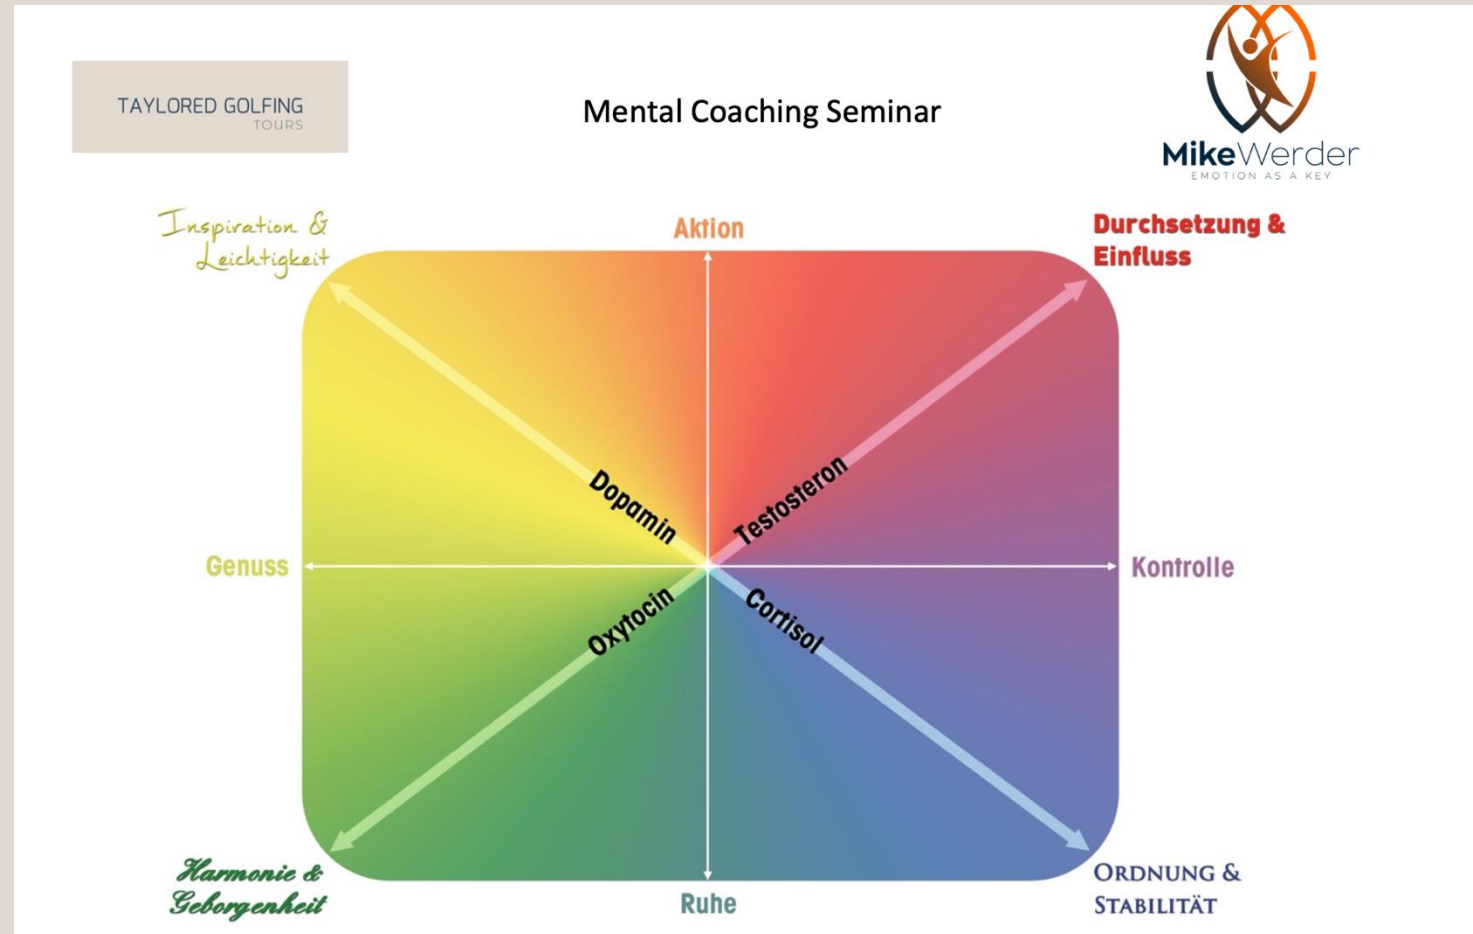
TAYLORED GOLFING
TOURS

Mental Coaching Seminar

MikeWerder
EMOTION AS A KEY

Inspiration & Leichtigkeit

Aktion

Durchsetzung & Einfluss

Dopamin

Testosteron

Genuss

Kontrolle

Oxytocin

Cortisol

Harmonie & Geborgenheit

Ruhe

ORDNUNG & STABILITÄT